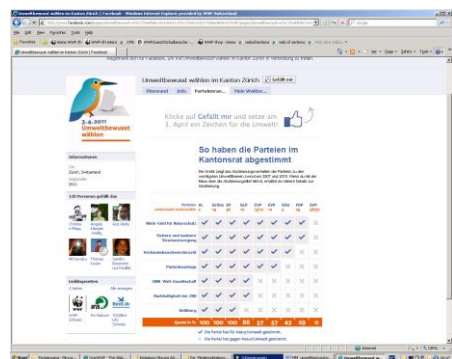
Umweltbewusst wählen im Kanton Zürich | Facebook - Windows Internet Explorer provided by WWF Switzerland

Datei Bearbeiten Ansicht Favoriten Extras ?

Favoriten

Umweltbewusst wählen im Kanton Zürich | Facebook

Umweltbewusst wählen im Kanton Zürich

Gefällt mir

Pinnwand Info Parteienran... Mein WaHlen

3.4.2011
Umweltbewusst wählen

Informationen

Zürich, Switzerland

120 Personen gefällt das

Lieblingsseiten

WWF Schweiz
Pro Natura
BirdLife Schweiz

Klicke auf Gefällt mir und setze am 3. April ein Zeichen für die Umwelt!

So haben die Parteien im Kantonsrat abgestimmt

Parteien Umweltfreundlichkeit | AL | Grüne | SP | GLP | EVP | CVP | EDU | FDP | SVP
Mehr Geld für Naturschutz
Sichere und saubere Stromversorgung
Verkehrsbeschränkungen
Pistenbeschneiung
Freie Wahl für die Bauern
Nachhaltigkeit im ZMI
Waldweg

Quote in % | 100 | 100 | 100 | 86 | 57 | 57 | 43 | 29 | 0

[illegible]

Start | Facebook